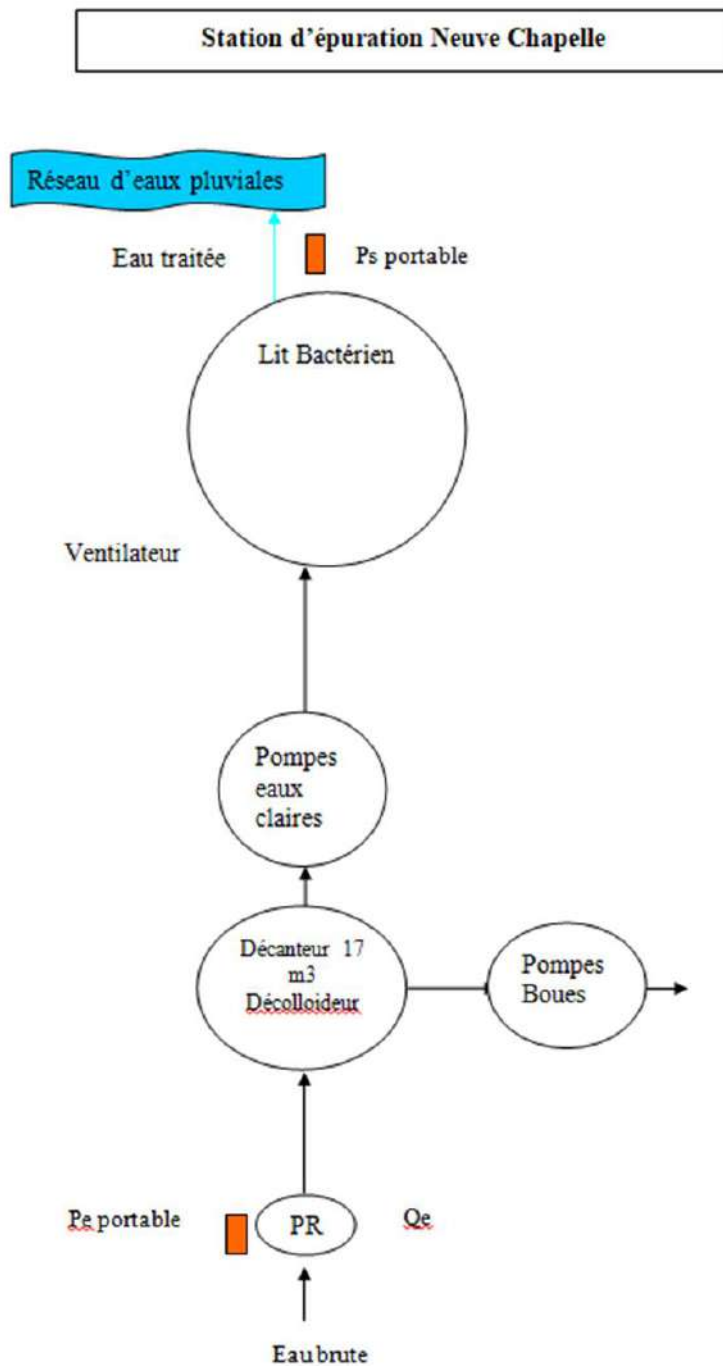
Station d'épuration Neuve Chapelle

Réseau d'eaux pluviales

Eau traitée

Ps portable

Lit Bactérien

Ventilateur

Pompes eaux claires

Décanteur 17 m3 Décolloideur

Pompes Boues

Pe portable

PR

Qe

Eau brute